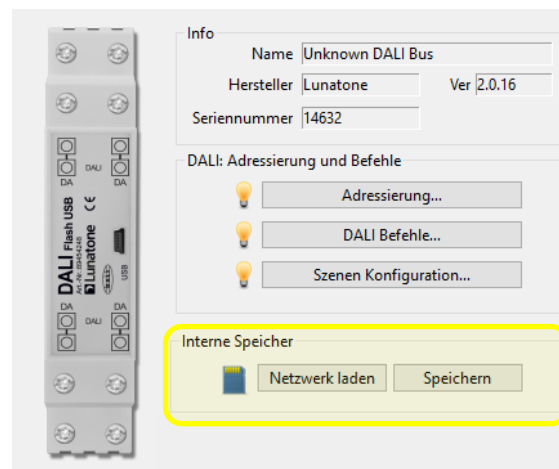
DA
DALI
DA

DALI Flash USB
Art.-Nr. 89454246
Lunatone
CE
USB

DA
DALI
DA

Info
Name Unknown DALI Bus
Hersteller Lunatone
Ver 2.0.16
Seriennummer 14632

DALI: Adressierung und Befehle
Adressierung...
DALI Befehle...
Szenen Konfiguration...

Interne Speicher
Netzwerk laden
Speichern